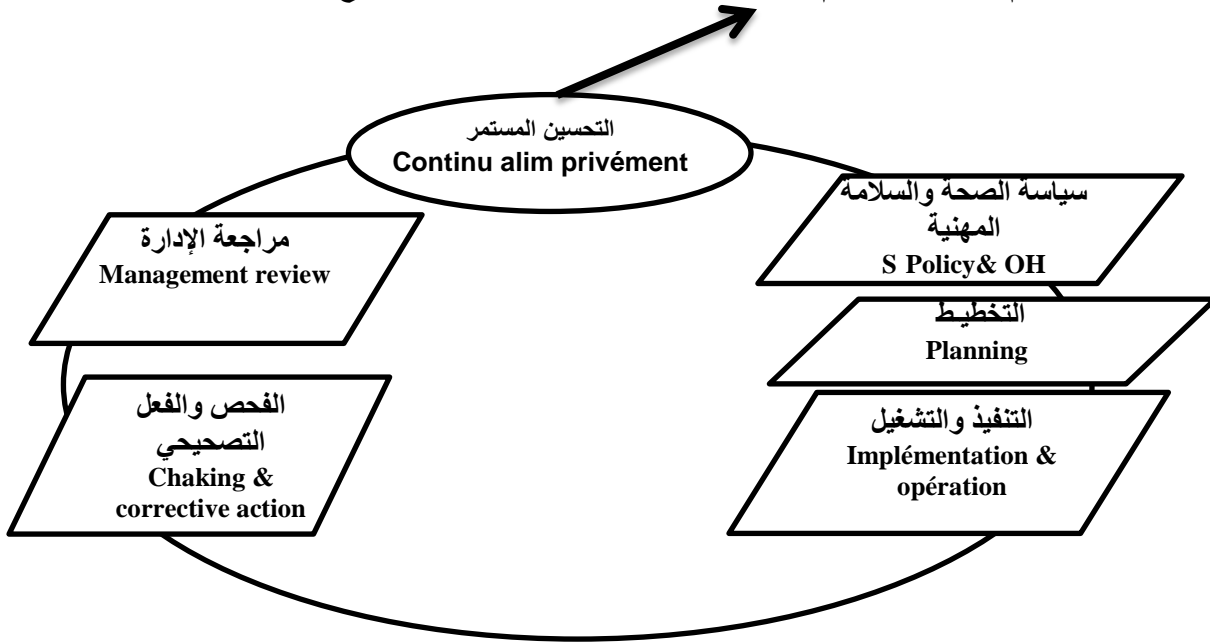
التحسين المستمر
Continu alim privément

سياسة الصحة والسلامة المهنية
S Policy& OH

التخطيط
Planning

التنفيذ والتشغيل
Implémentation & opération

مراجعة الإدارة
Management review

الفحص والفعل التصحيحي
Chaking & corrective action